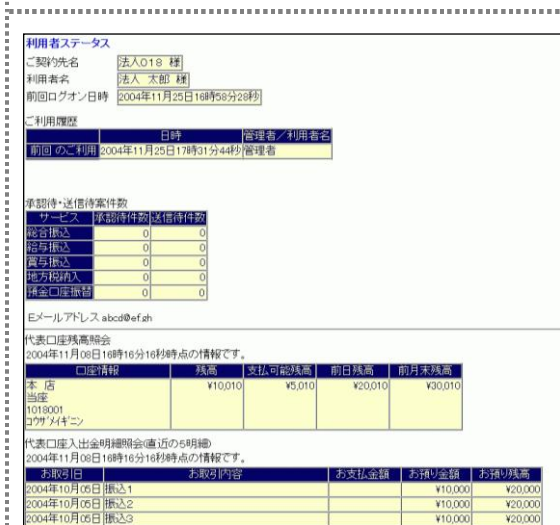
利用者ステータス
ご契約先名 法人018 様
利用者名 法人 太郎 様
前回ログオン日時 2004年11月25日16時58分28秒

ご利用履歴

| | 日時 | 管理者／利用者名 |
|---|---|---|
| 前回 のご利用 | 2004年11月25日17時31分44秒 | 管理者 |

承認待・送信待案件数

| サービス | 承認待件数 | 送信待件数 |
|---|---|---|
| 総合振込 | 0 | 0 |
| 給与振込 | 0 | 0 |
| 賞与振込 | 0 | 0 |
| 地方税納入 | 0 | 0 |
| 預金口座振替 | 0 | 0 |

Eメールアドレス abcd@ef.gh

代表口座残高照会
2004年11月08日16時16分16秒時点の情報です。

| 口座情報 | 残高 | 支払可能残高 | 前日残高 | 前月末残高 |
|---|---|---|---|---|
| 本 店 当座 1018001 ｺｳｻﾞﾒｲｷﾞﾆﾝ | ¥10,010 | ¥5,010 | ¥20,010 | ¥30,010 |

代表口座入出金明細照会(直近の5明細)
2004年11月08日16時16分16秒時点の情報です。

| お取引日 | お取引内容 | お支払金額 | お預り金額 | お預り残高 |
|---|---|---|---|---|
| 2004年10月05日 | 振込1 | | ¥10,000 | ¥20,000 |
| 2004年10月05日 | 振込2 | | ¥10,000 | ¥20,000 |
| 2004年10月05日 | 振込3 | | ¥10,000 | ¥20,000 |